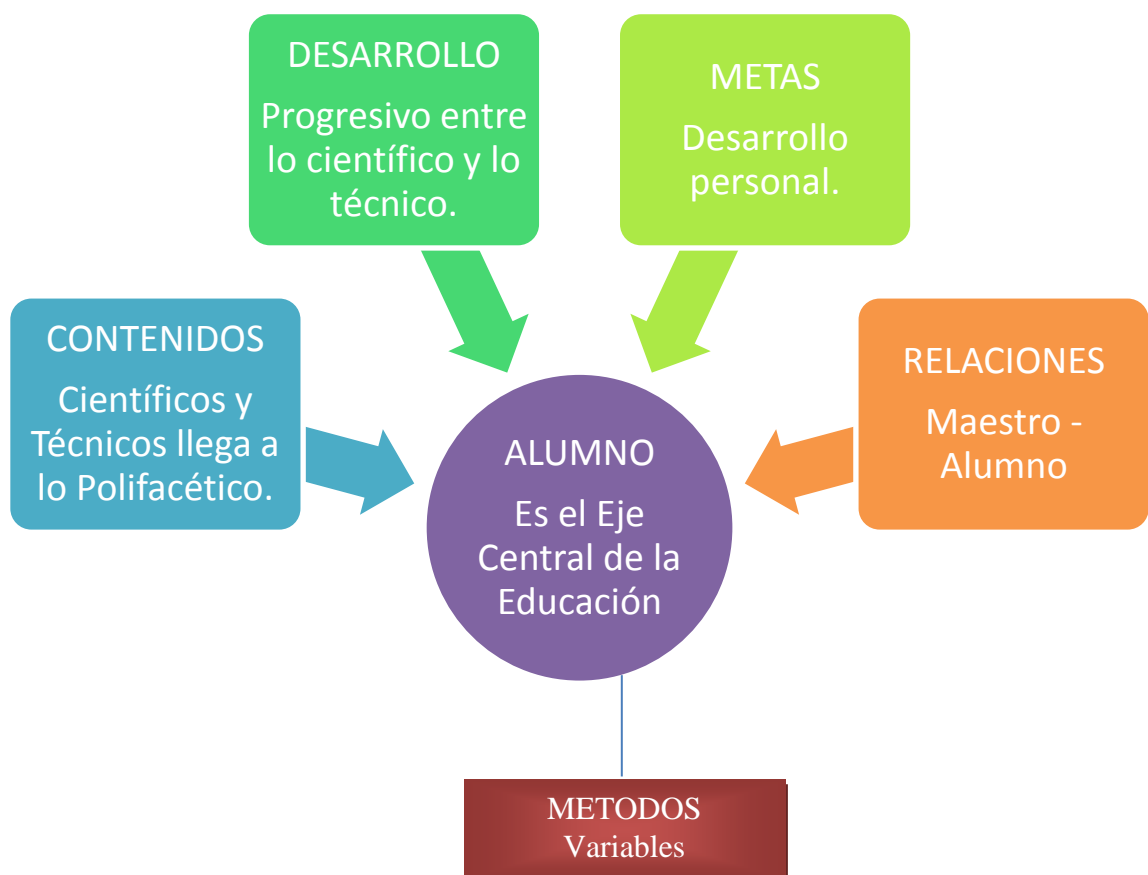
DESARROLLO
Progresivo entre lo científico y lo técnico.

METAS
Desarrollo personal.

CONTENIDOS
Científicos y Técnicos llega a lo Polifacético.

ALUMNO
Es el Eje Central de la Educación

RELACIONES
Maestro - Alumno

METODOS
Variables